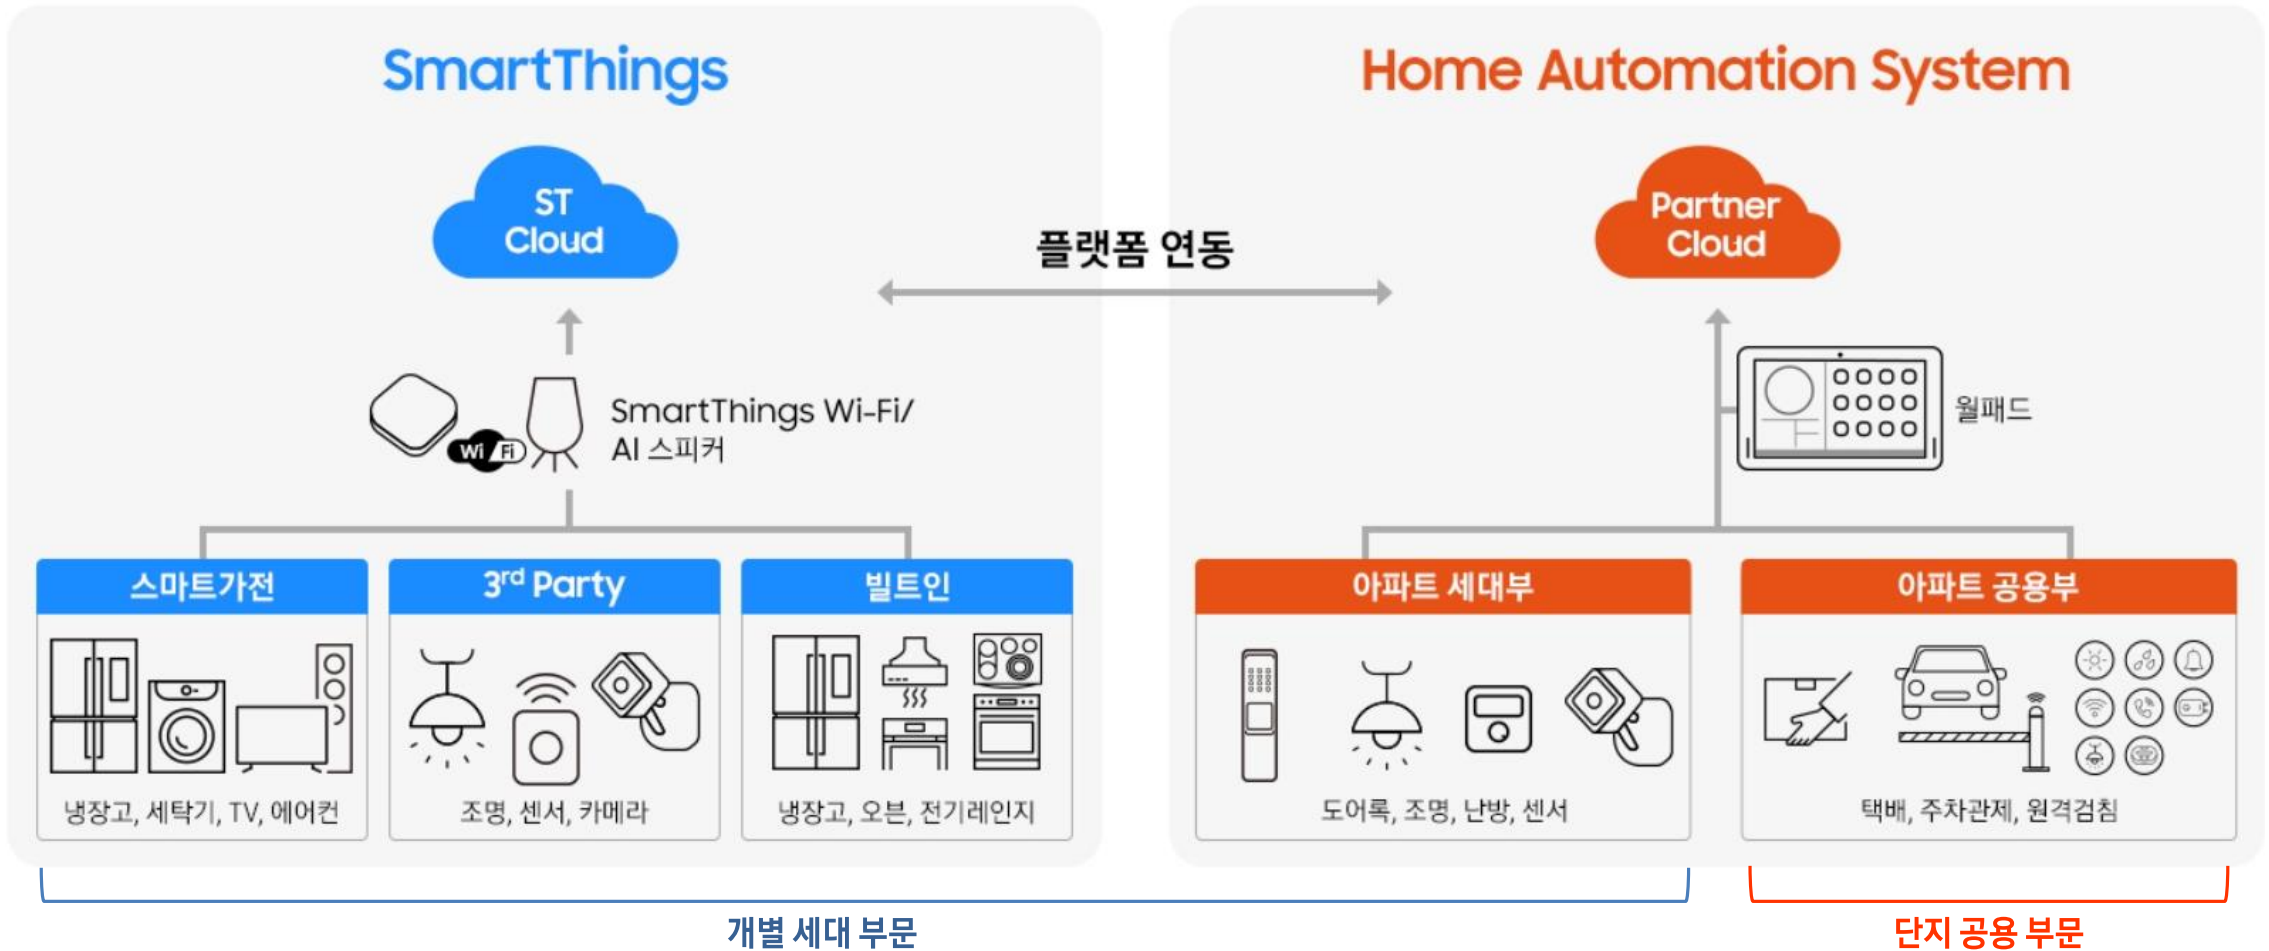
SmartThings

ST Cloud

SmartThings Wi-Fi/ AI 스피커

Wi Fi

스마트가전

냉장고, 세탁기, TV, 에어컨

3rd Party

조명, 센서, 카메라

빌트인

냉장고, 오븐, 전기레인지

플랫폼 연동

Home Automation System

Partner Cloud

월패드

아파트 세대부

도어록, 조명, 난방, 센서

아파트 공용부

택배, 주차관제, 원격검침

개별 세대 부문

단지 공용 부문